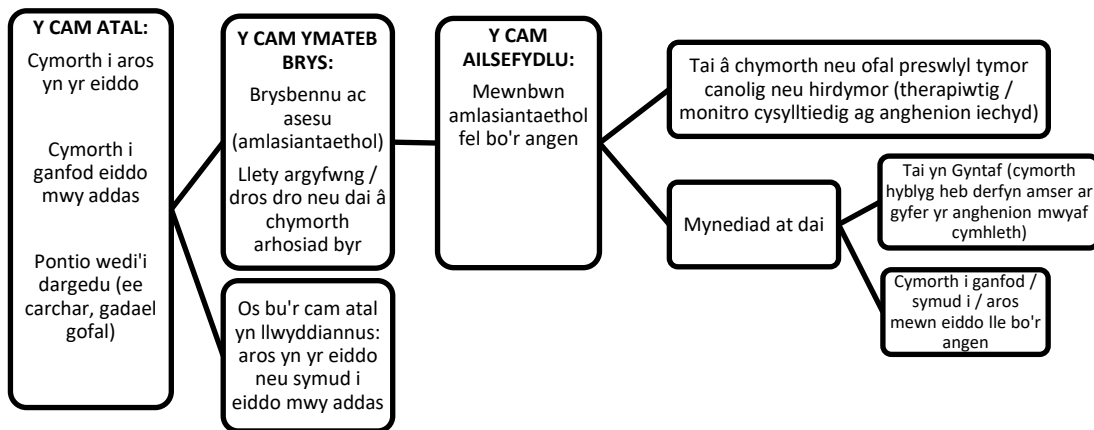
Y CAM ATAL:

Cymorth i aros yn yr eiddo

Cymorth i ganfod eiddo mwy addas

Pontio wedi'i dargedu (ee carchar, gadael gofal)

Y CAM YMATEB BRYS:

Brysbennu ac asesu (amlasiantaethol)

Llety argyfwng / dros dro neu dai â chymorth arhosiad byr

Os bu'r cam atal yn llwyddiannus: aros yn yr eiddo neu symud i eiddo mwy addas

Y CAM AILSEFYDLU:

Mewnbwn amlasiantaethol fel bo'r angen

Tai â chymorth neu ofal preswylyl tymor canolig neu hirdymor (therapiwtig / monitro cysylltiedig ag anghenion iechyd)

Mynediad at dai

Tai yn Gyntaf (cymorth hyblyg heb derfyn amser ar gyfer yr anghenion mwyaf cymhleth)

Cymorth i ganfod / symud i / aros mewn eiddo lle bo'r angen